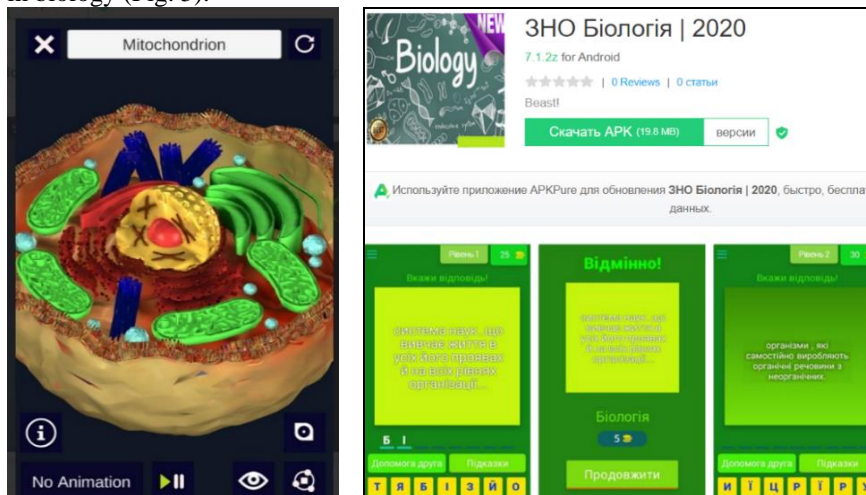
in biology (Fig. 3).

Mitochondrion

No Animation

Biology NEW

ЗНО Біологія | 2020

7.1.2z for Android

| 0 Reviews | 0 статьи

Beast!

Скачать APK (19.8 MB) версии

Используйте приложение APKPure для обновления ЗНО Біологія | 2020, быстро, бесплат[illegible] данных.

Рівень 1 25

Вкажи відповідь!

система наук, що вивчає життя в усіх його проявах й на всіх рівнях організації...

Б І

Допомога друга Підказки

Т Я Б І З Й О

Відмінно!

система наук, що вивчає життя в усіх його проявах й на всіх рівнях організації...

Біологія

5

Продовжити

Рівень 2 30

Вкажи відповідь!

організми, які самостійно виробляють органічні речовини з неорганічних.

Допомога друга Підказки

И Ї Ц Р Ї Р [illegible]